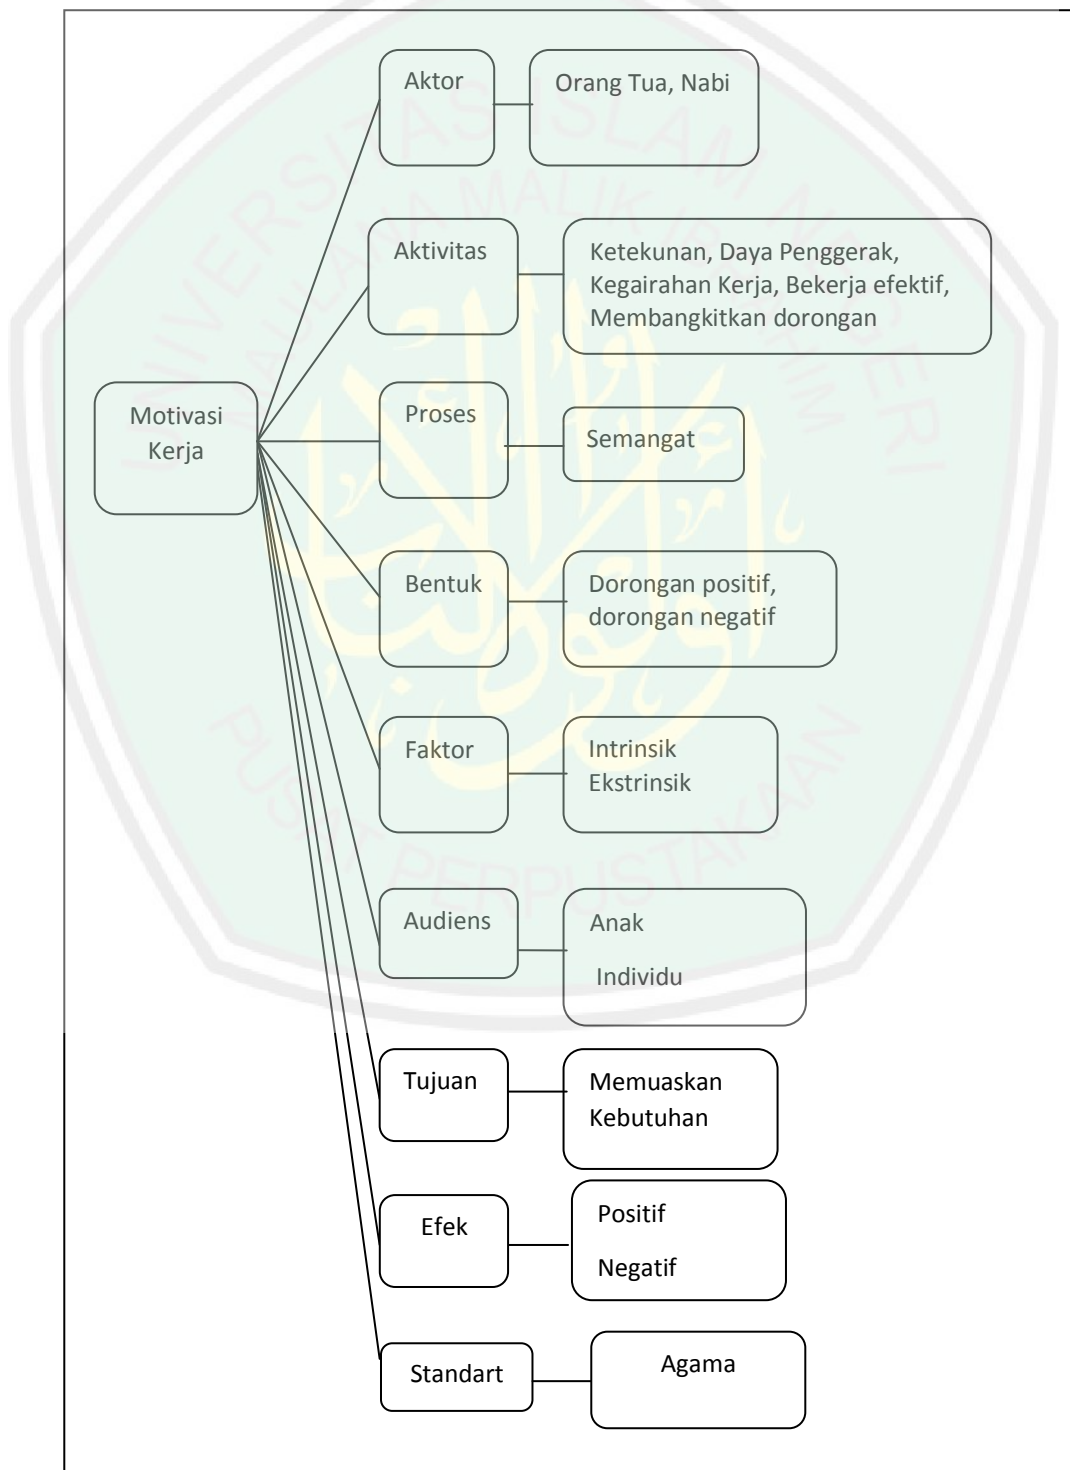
Motivasi Kerja

Aktor
Orang Tua, Nabi

Aktivitas
Ketekunan, Daya Penggerak, Kegairahan Kerja, Bekerja efektif, Membangkitkan dorongan

Proses
Semangat

Bentuk
Dorongan positif, dorongan negatif

Faktor
Intrinsik
Ekstrinsik

Audiens
Anak
Individu

Tujuan
Memuaskan Kebutuhan

Efek
Positif
Negatif

Standart
Agama